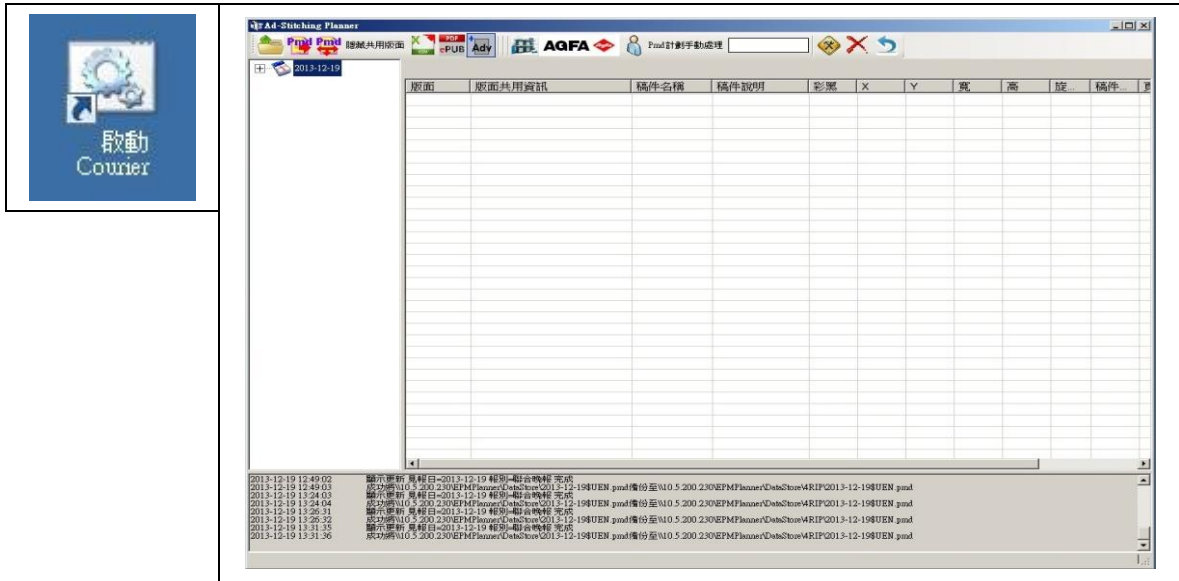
啟動
Courier

Ad-Stitching Planner

Pmd Pmd 隱藏共用版面 PDF ePUB Ady AGFA Pmd計劃手動處理

2013-12-19

| 版面 | 版面共用資訊 | 稿件名稱 | 稿件說明 | 彩黑 | X | Y | 寬 | 高 | 旋... | 稿件... |
|---|---|---|---|---|---|---|---|---|---|---|

2013-12-19 12:49:02 顯示更新 見報日=2013-12-19 報別=聯合晚報 完成
2013-12-19 12:49:03 成功將\\10.5.200.230\EPMPlanner\DataStore\2013-12-19$UEN.pmd備份至\\10.5.200.230\EPMPlanner\DataStore\4RIP\2013-12-19$UEN.pmd
2013-12-19 13:24:03 顯示更新 見報日=2013-12-19 報別=聯合晚報 完成
2013-12-19 13:24:04 成功將\\10.5.200.230\EPMPlanner\DataStore\2013-12-19$UEN.pmd備份至\\10.5.200.230\EPMPlanner\DataStore\4RIP\2013-12-19$UEN.pmd
2013-12-19 13:26:31 顯示更新 見報日=2013-12-19 報別=聯合晚報 完成
2013-12-19 13:26:32 成功將\\10.5.200.230\EPMPlanner\DataStore\2013-12-19$UEN.pmd備份至\\10.5.200.230\EPMPlanner\DataStore\4RIP\2013-12-19$UEN.pmd
2013-12-19 13:31:35 顯示更新 見報日=2013-12-19 報別=聯合晚報 完成
2013-12-19 13:31:36 成功將\\10.5.200.230\EPMPlanner\DataStore\2013-12-19$UEN.pmd備份至\\10.5.200.230\EPMPlanner\DataStore\4RIP\2013-12-19$UEN.pmd